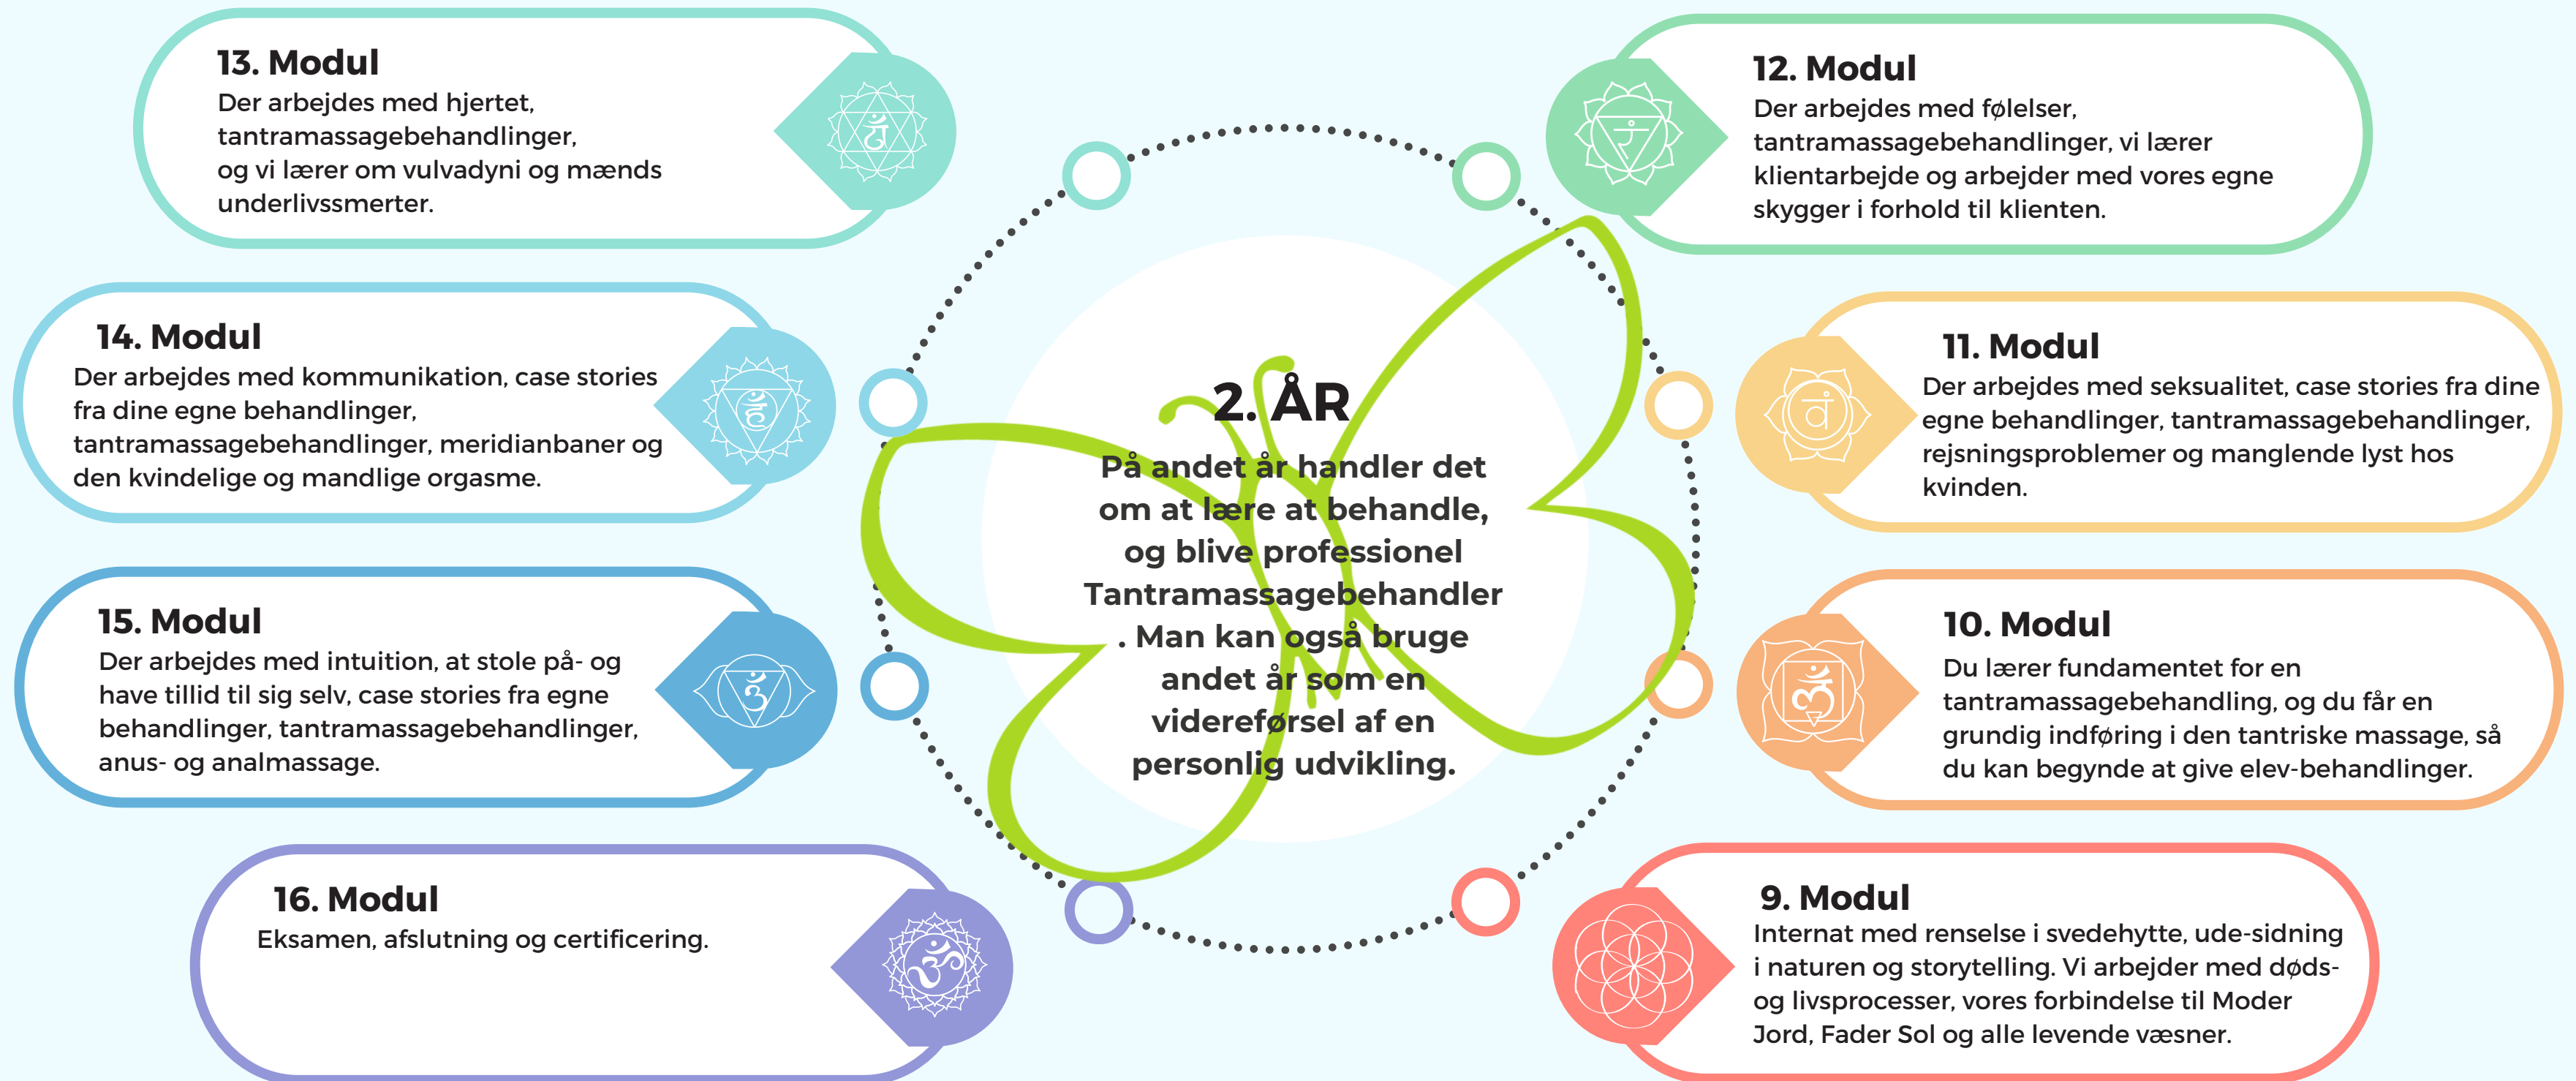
13. Modul
Der arbejdes med hjertet, tantramassagebehandlinger, og vi lærer om vulvadyni og mænds underlivssmerter.

12. Modul
Der arbejdes med følelser, tantramassagebehandlinger, vi lærer klientarbejde og arbejder med vores egne skygger i forhold til klienten.

14. Modul
Der arbejdes med kommunikation, case stories fra dine egne behandlinger, tantramassagebehandlinger, meridianbaner og den kvindelige og mandlige orgasme.

11. Modul
Der arbejdes med seksualitet, case stories fra dine egne behandlinger, tantramassagebehandlinger, rejsningsproblemer og manglende lyst hos kvinden.

2. ÅR
På andet år handler det om at lære at behandle, og blive professionel Tantramassagebehandler . Man kan også bruge andet år som en videreførsel af en personlig udvikling.

15. Modul
Der arbejdes med intuition, at stole på- og have tillid til sig selv, case stories fra egne behandlinger, tantramassagebehandlinger, anus- og analmassage.

10. Modul
Du lærer fundamentet for en tantramassagebehandling, og du får en grundig indføring i den tantriske massage, så du kan begynde at give elev-behandlinger.

16. Modul
Eksamen, afslutning og certificering.

9. Modul
Internat med renselse i svedehytte, ude-sidning i naturen og storytelling. Vi arbejder med døds- og livsprocesser, vores forbindelse til Moder Jord, Fader Sol og alle levende væsner.